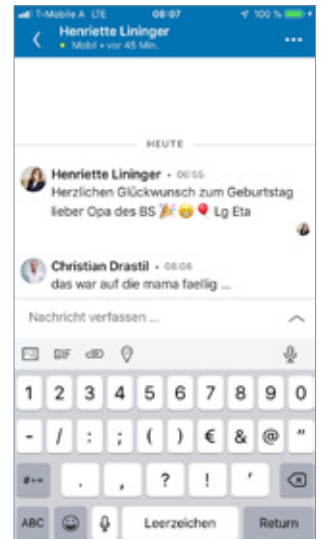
T-Mobile A LTE 08:07 100 %

Henriette Lininger
Mobil • vor 45 Min.

HEUTE

Henriette Lininger • 00:55
Herzlichen Glückwunsch zum Geburtstag lieber Opa des BS 🎉😊🎈 Lg Eta

Christian Drastil • 08:06
das war auf die mama faellig ...

Nachricht verfassen ...

GIF

1 2 3 4 5 6 7 8 9 0
- / : ; ( ) € & @ "
#+= . , ? ! ' 
ABC Leerzeichen Return